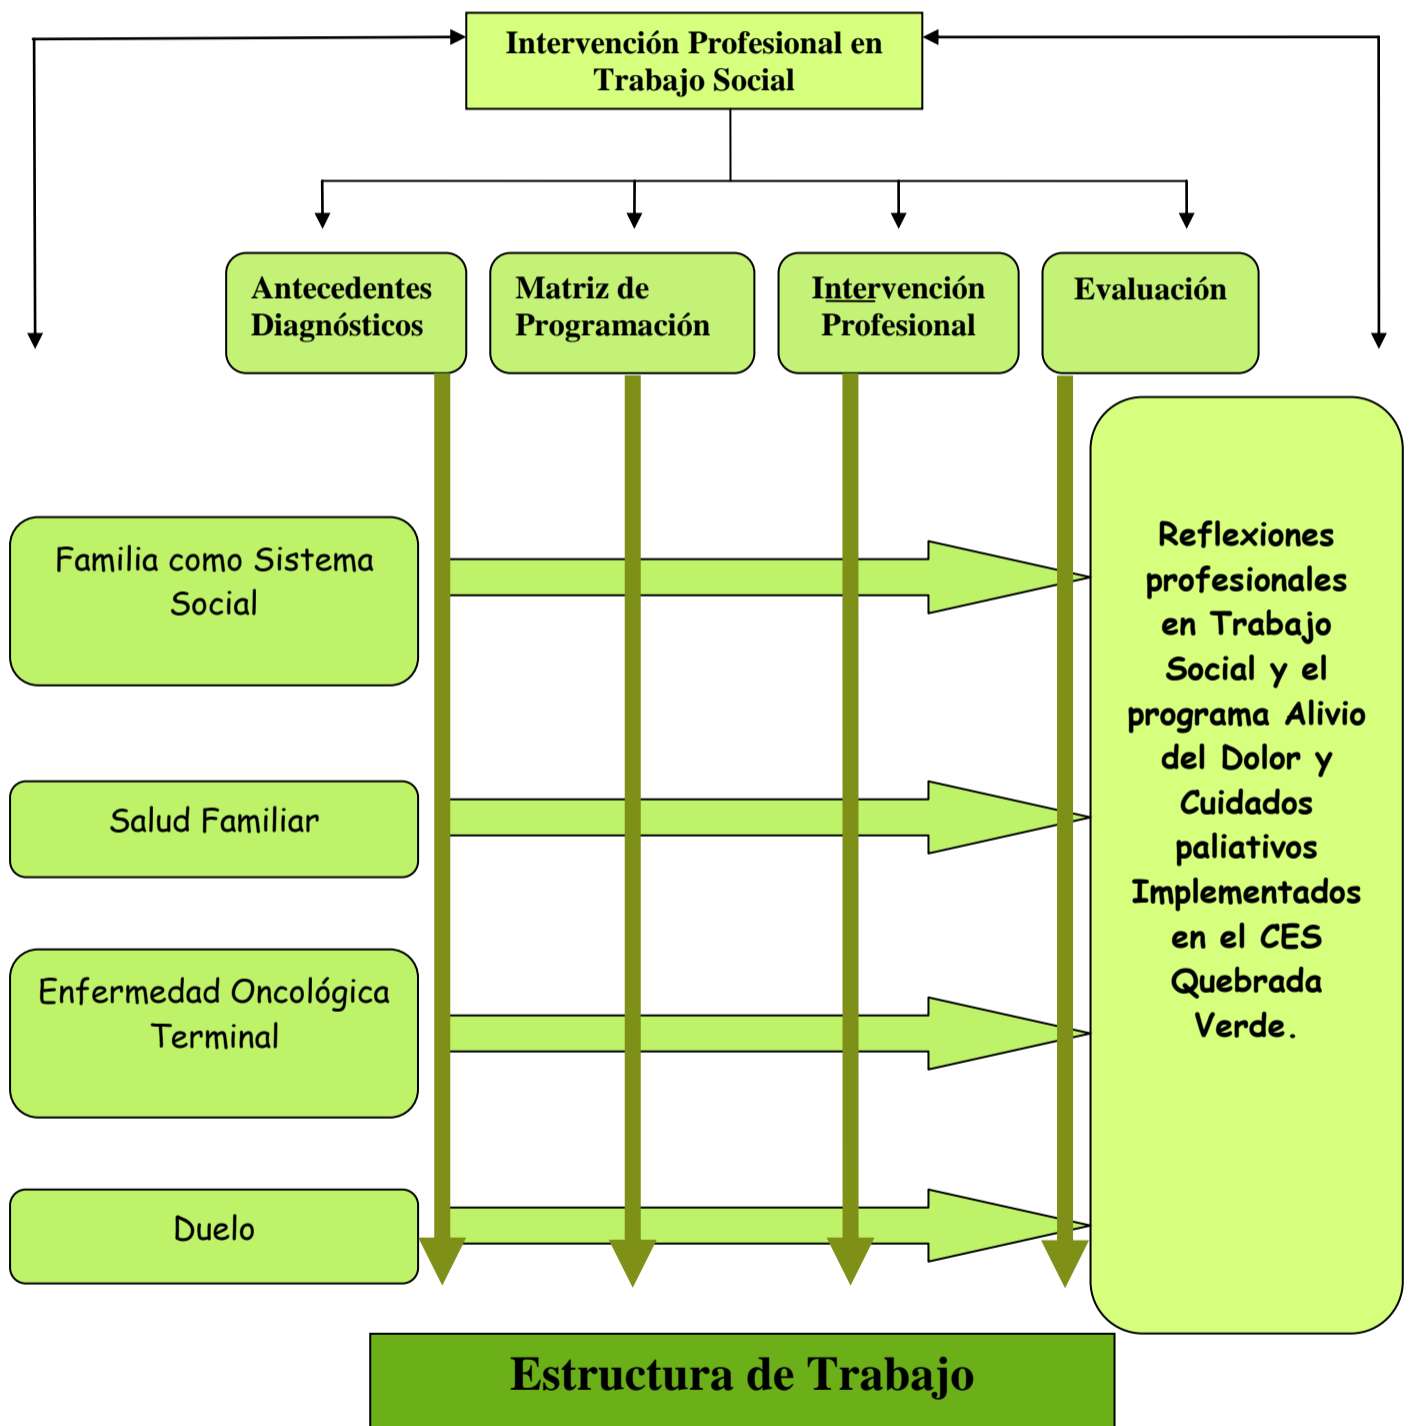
Intervención Profesional en Trabajo Social

Antecedentes Diagnósticos

Matriz de Programación

Intervención Profesional

Evaluación

Familia como Sistema Social

Salud Familiar

Enfermedad Oncológica Terminal

Duelo

Reflexiones profesionales en Trabajo Social y el programa Alivio del Dolor y Cuidados paliativos Implementados en el CES Quebrada Verde.

Estructura de Trabajo